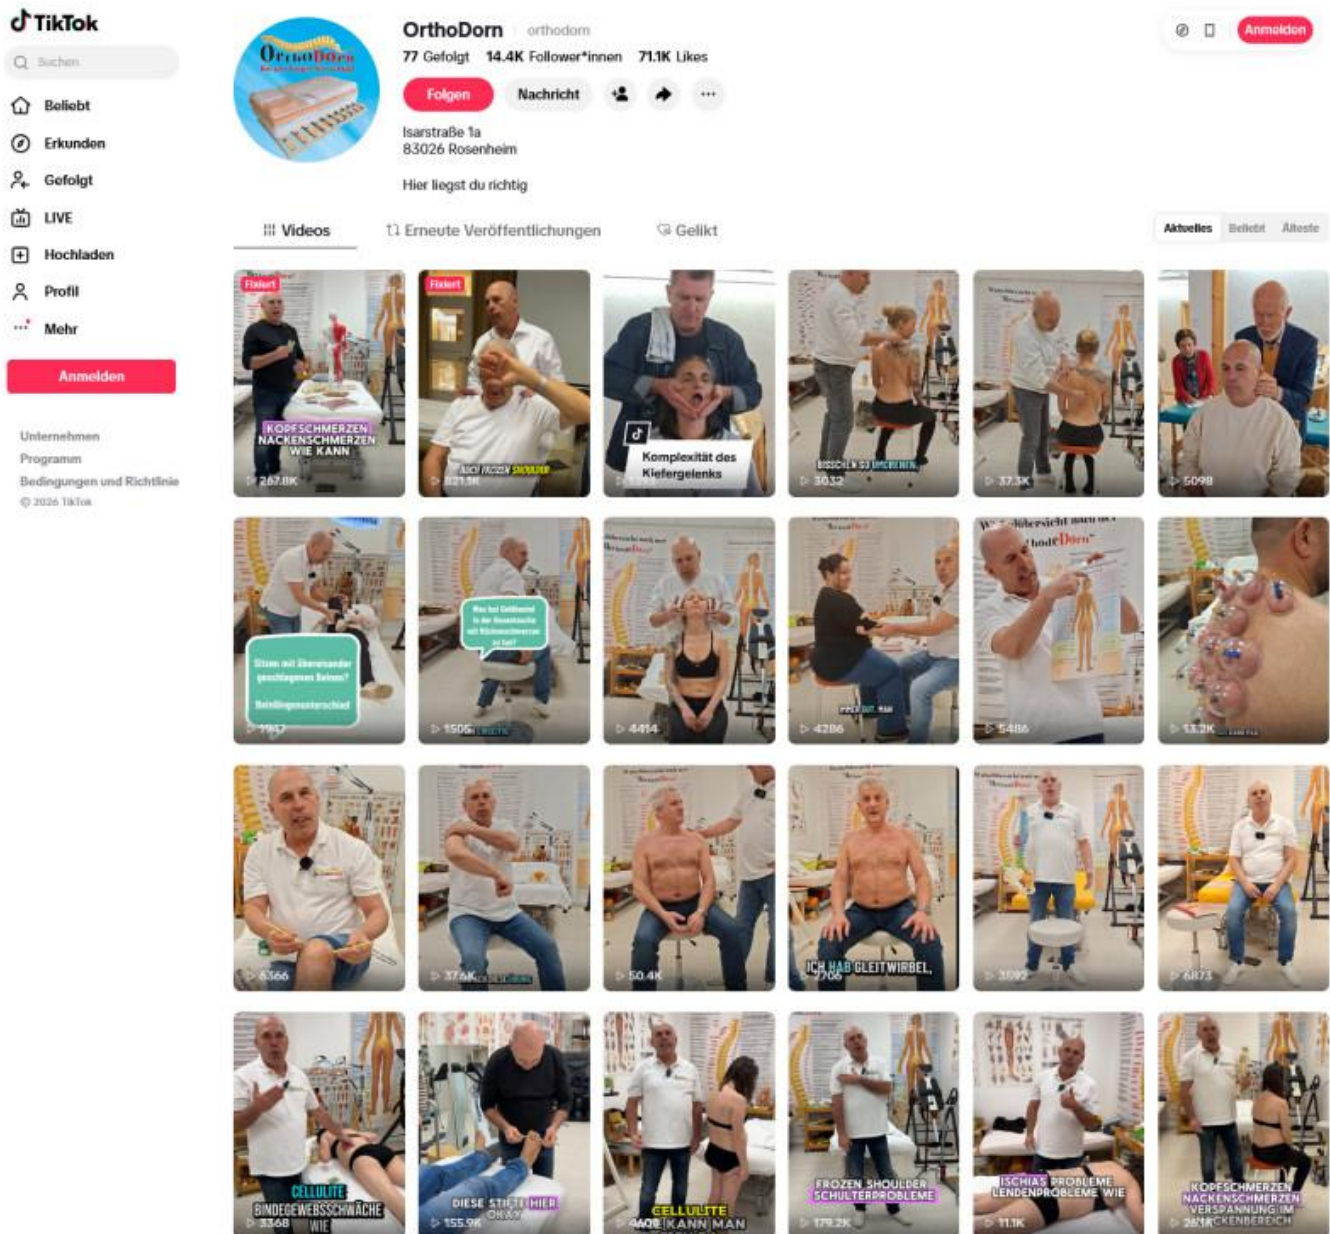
TikTok

Suchen

Beliebt
Erkunden
Gefolgt
LIVE
Hochladen
Profil
Mehr

Anmelden

Unternehmen
Programm
Bedingungen und Richtlinie
© 2026 TikTok

OrthoDorn orthodorn
77 Gefolgt 14.4K Follower*innen 71.1K Likes
Folgen Nachricht
Isarstraße 1a
83026 Rosenheim

Hier liegst du richtig

Anmelden

Videos Erneute Veröffentlichungen Gelikt
Aktuelles Beliebt Älteste

Fixiert
KOPFSCHMERZEN NACKENSCHMERZEN WIE KANN
267.8K

Fixiert
AUCH FROZEN SHOULDER
121.5K

Komplexität des Kiefergelenks

BISSCHEN SO UMDREHEN
3032

37.3K

5098

Sitzen mit übereinander geschlagenen Beinen? Beinlängenunterschied
7947

1505

4414

4286

5486

13.2K

6366

37.6K

50.4K

ICH HAB GLEITWIRBEL,
2700

3092

6873

CELLULITE BINDEGEWEBSSCHWÄCHE WIE
3368

DIESE STIFTE HIER OKAY
155.9K

CELLULITE KANN MAN
4408

FROZEN SHOULDER SCHULTERPROBLEME
179.2K

ISCHIAS PROBLEME LENDENPROBLEME WIE
11.1K

KOPFSCHMERZEN NACKENSCHMERZEN VERSPANNUNG IM NACKENBEREICH
28.1K